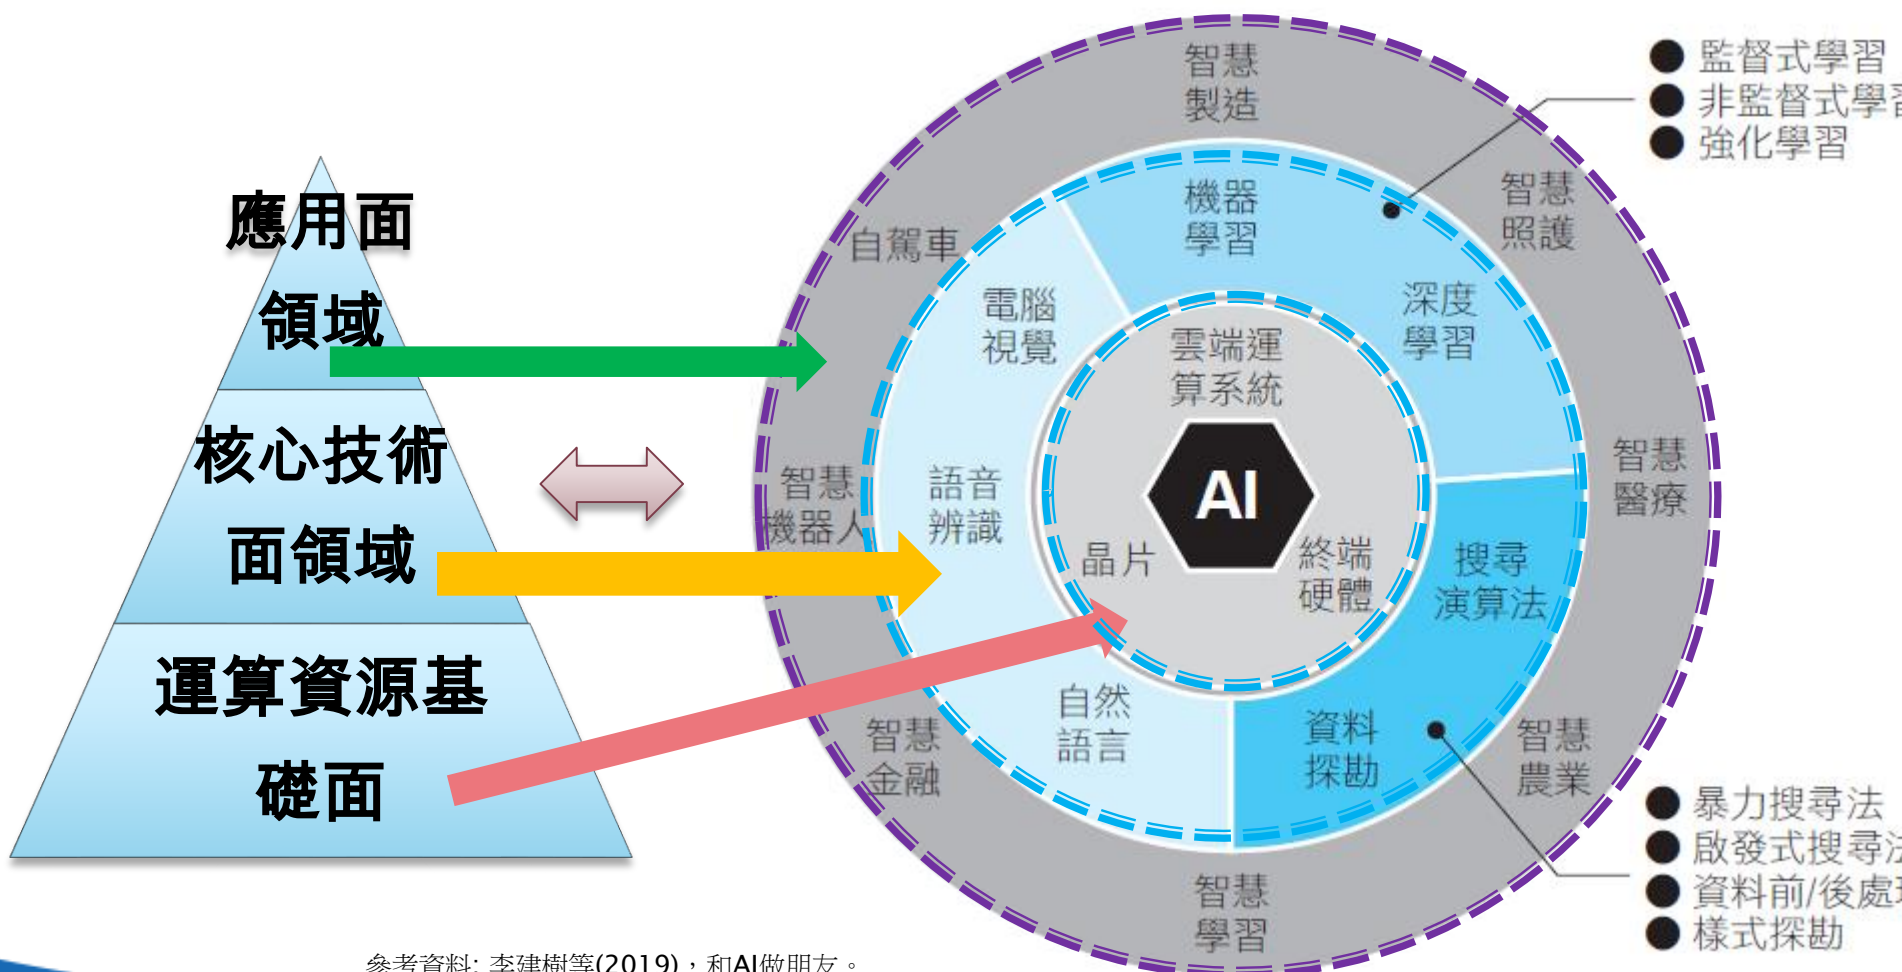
應用面
領域

核心技術
面領域

運算資源基
礎面

智慧
製造

自駕車

智慧
照護

智慧
醫療

智慧
機器人

智慧
金融

智慧
農業

智慧
學習

機器
學習

電腦
視覺

深度
學習

語音
辨識

搜尋
演算法

自然
語言

資料
探勘

雲端運
算系統

AI

晶片

終端
硬體

● 監督式學習
● 非監督式學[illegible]
● 強化學習

● 暴力搜尋法
● 啟發式搜尋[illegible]
● 資料前/後處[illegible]
● 樣式探勘

參考資料: 李建樹等(2019)，和AI做朋友。